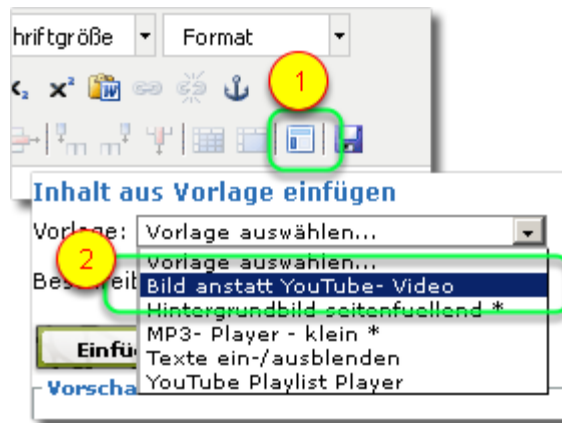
hriftgröße
Format
1
Inhalt aus Vorlage einfügen
Vorlage: Vorlage auswählen...
2
Vorlage auswählen...
Bild anstatt YouTube- Video
Hintergrundbild seitenfuellend *
MP3- Player - klein *
Texte ein-/ausblenden
YouTube Playlist Player
Bes
eib
Einfü
Vorscha